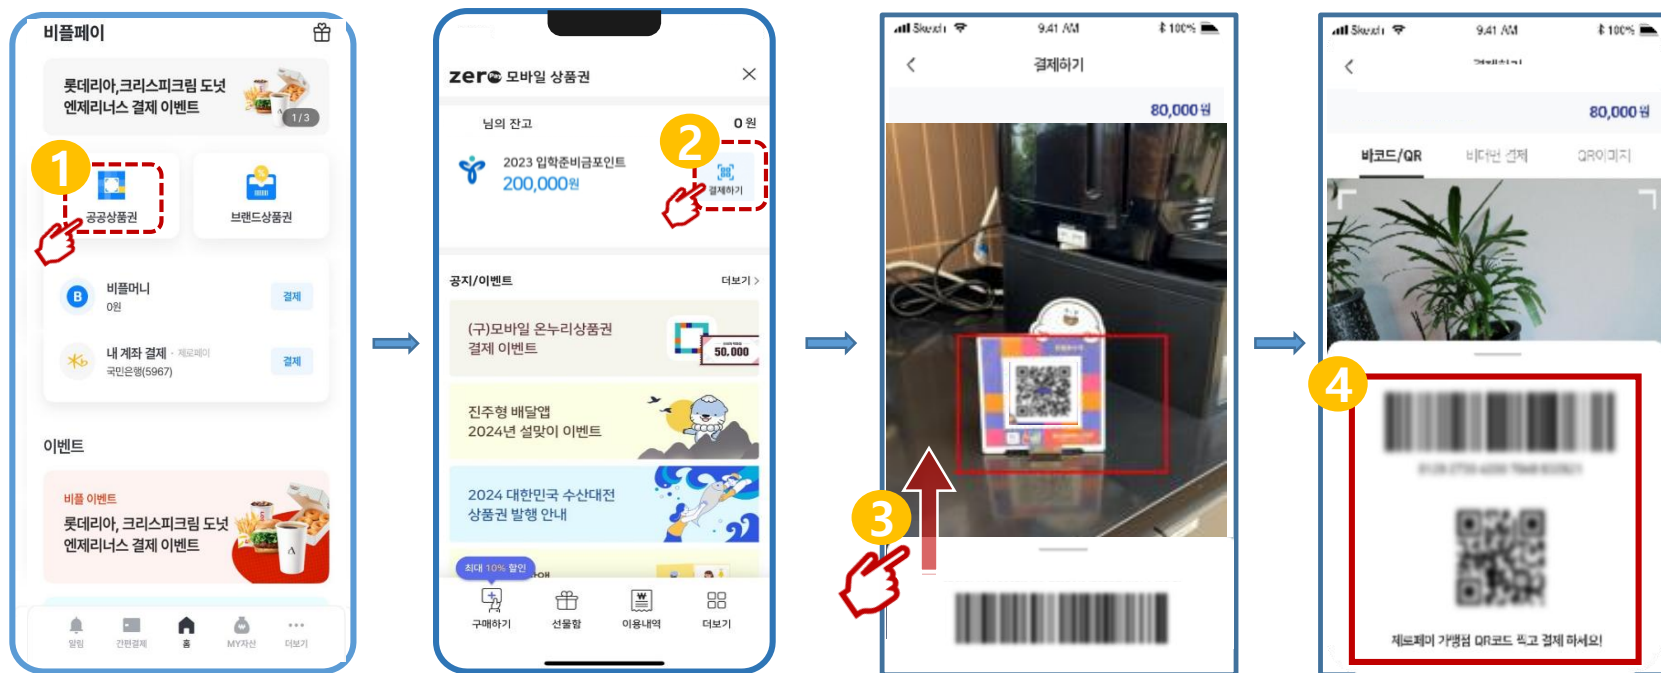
비플페이

롯데리아,크리스피크림 도넛 엔제리너스 결제 이벤트

1/3

1

공공상품권

브랜드상품권

비플머니
0원

결제

내 계좌 결제 · 제로페이
국민은행(5967)

결제

이벤트

비플 이벤트
롯데리아, 크리스피크림 도넛 엔제리너스 결제 이벤트

알림 간편결제 홈 MY자산 더보기

zero 모바일 상품권

님의 잔고

0 원

2

2023 입학준비금포인트
200,000원

결제하기

공지/이벤트

더보기 >

(구)모바일 온누리상품권 결제 이벤트

50,000

진주형 배달앱 2024년 설맞이 이벤트

2024 대한민국 수산대전 상품권 발행 안내

최대 10% 할인

구매하기 선물함 이용내역 더보기

9:41 AM

100%

결제하기

80,000원

3

9:41 AM

100%

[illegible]

80,000원

바코드/QR

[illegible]

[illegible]

4

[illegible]

제로페이 가맹점 QR코드 찍고 결제 하세요!